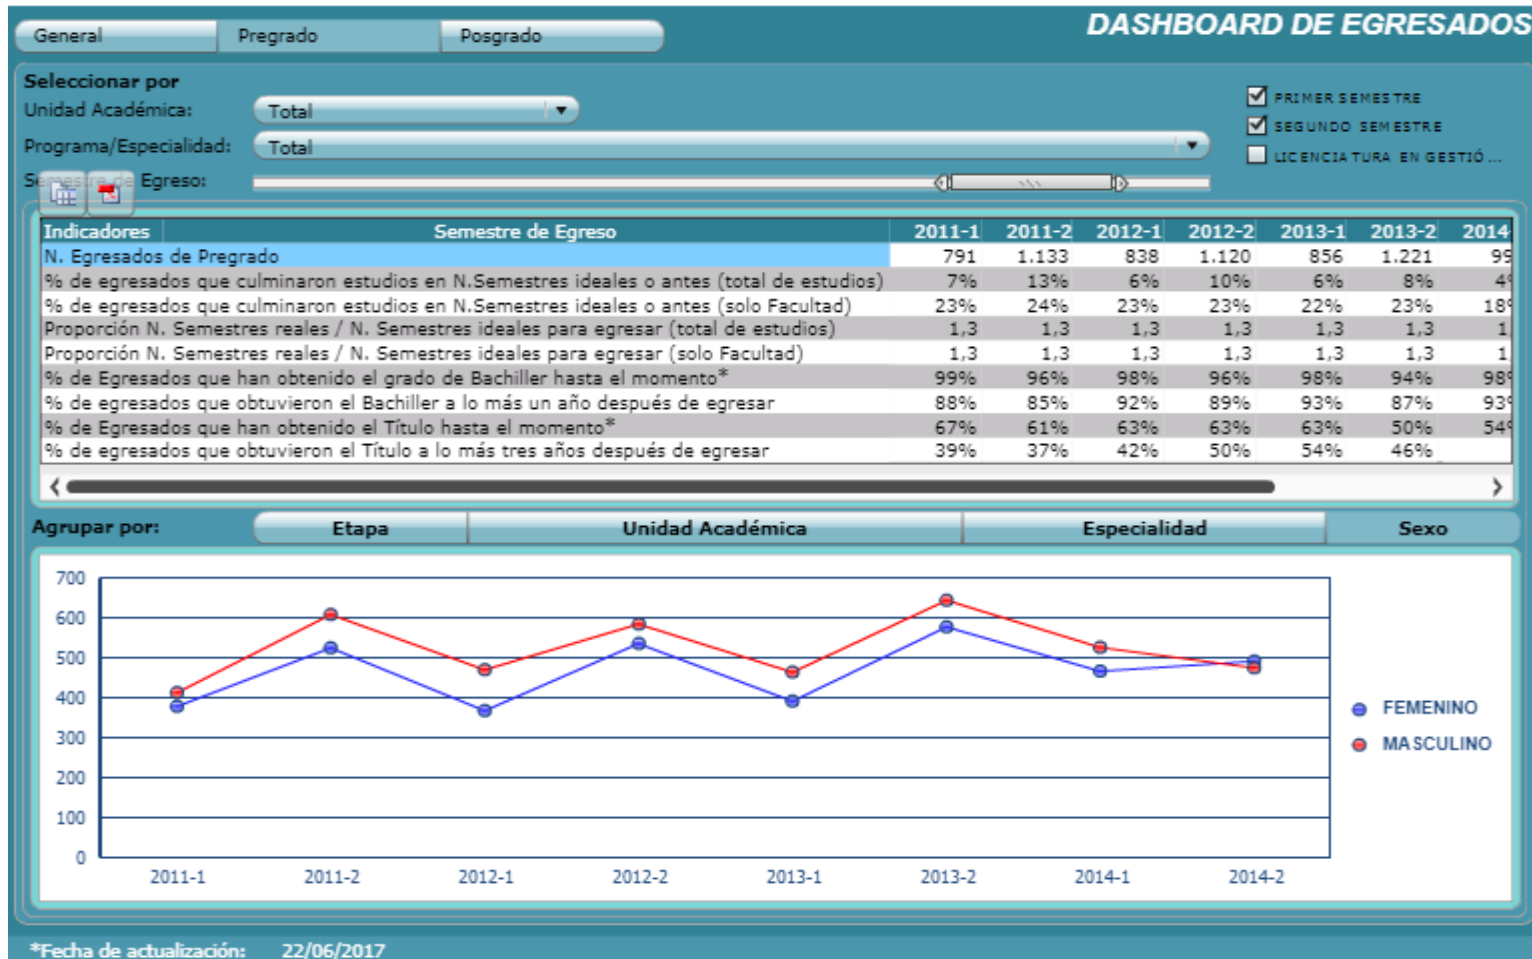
General | Pregrado | Posgrado

DASHBOARD DE EGRESADOS

Seleccionar por
Unidad Académica: Total
Programa/Especialidad: Total
Semestre de Egreso:

PRIMER SEMESTRE
SEGUNDO SEMESTRE
LICENCIATURA EN GESTIÓ...

| Indicadores | Semestre de Egreso | 2011-1 | 2011-2 | 2012-1 | 2012-2 | 2013-1 | 2013-2 | 2014 |
|---|---|---|---|---|---|---|---|---|
| N. Egresados de Pregrado | | 791 | 1.133 | 838 | 1.120 | 856 | 1.221 | 9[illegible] |
| % de egresados que culminaron estudios en N.Semestres ideales o antes (total de estudios) | | 7% | 13% | 6% | 10% | 6% | 8% | 4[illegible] |
| % de egresados que culminaron estudios en N.Semestres ideales o antes (solo Facultad) | | 23% | 24% | 23% | 23% | 22% | 23% | 18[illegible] |
| Proporción N. Semestres reales / N. Semestres ideales para egresar (total de estudios) | | 1,3 | 1,3 | 1,3 | 1,3 | 1,3 | 1,3 | 1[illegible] |
| Proporción N. Semestres reales / N. Semestres ideales para egresar (solo Facultad) | | 1,3 | 1,3 | 1,3 | 1,3 | 1,3 | 1,3 | 1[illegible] |
| % de Egresados que han obtenido el grado de Bachiller hasta el momento* | | 99% | 96% | 98% | 96% | 98% | 94% | 98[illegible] |
| % de egresados que obtuvieron el Bachiller a lo más un año después de egresar | | 88% | 85% | 92% | 89% | 93% | 87% | 93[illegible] |
| % de Egresados que han obtenido el Título hasta el momento* | | 67% | 61% | 63% | 63% | 63% | 50% | 54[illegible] |
| % de egresados que obtuvieron el Título a lo más tres años después de egresar | | 39% | 37% | 42% | 50% | 54% | 46% | |

Agrupar por: Etapa | Unidad Académica | Especialidad | Sexo

700
600
500
400
300
200
100
0
2011-1 2011-2 2012-1 2012-2 2013-1 2013-2 2014-1 2014-2

FEMENINO
MASCULINO

*Fecha de actualización: 22/06/2017